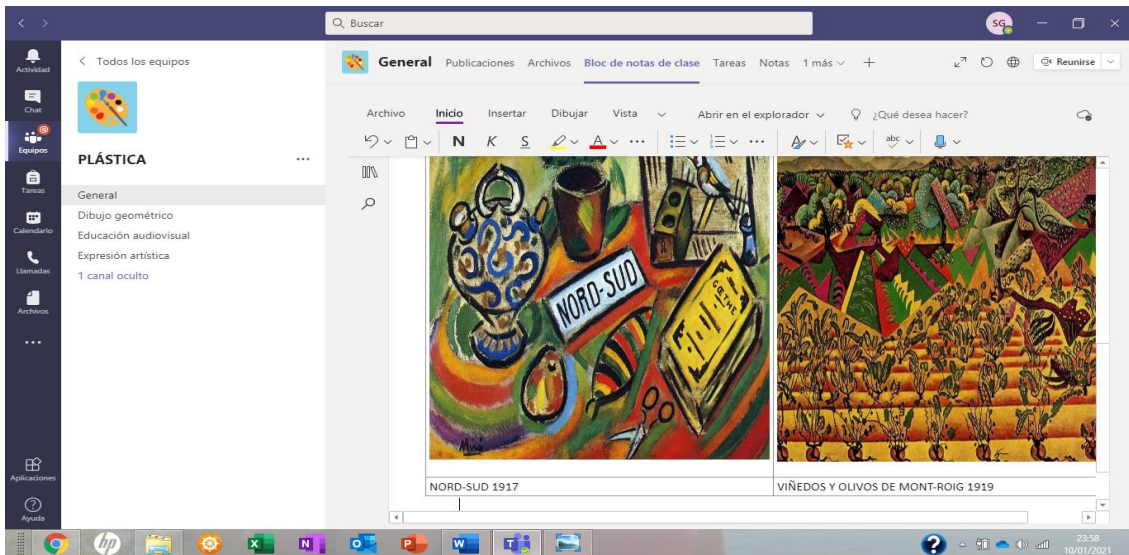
Buscar

SG

Actividad
Chat
Equipos
Tareas
Calendario
Llamadas
Archivos
...
Aplicaciones
Ayuda

< Todos los equipos

PLÁSTICA ...

General
Dibujo geométrico
Educación audiovisual
Expresión artística
1 canal oculto

General Publicaciones Archivos Bloc de notas de clase Tareas Notas 1 más +

Reunirse

Archivo Inicio Insertar Dibujar Vista Abrir en el explorador ¿Qué desea hacer?

N K S

NORD-SUD

GETHE

| NORD-SUD 1917 | VIÑEDOS Y OLIVOS DE MONT-ROIG 1919 |
|---|---|

23:58
10/01/2021